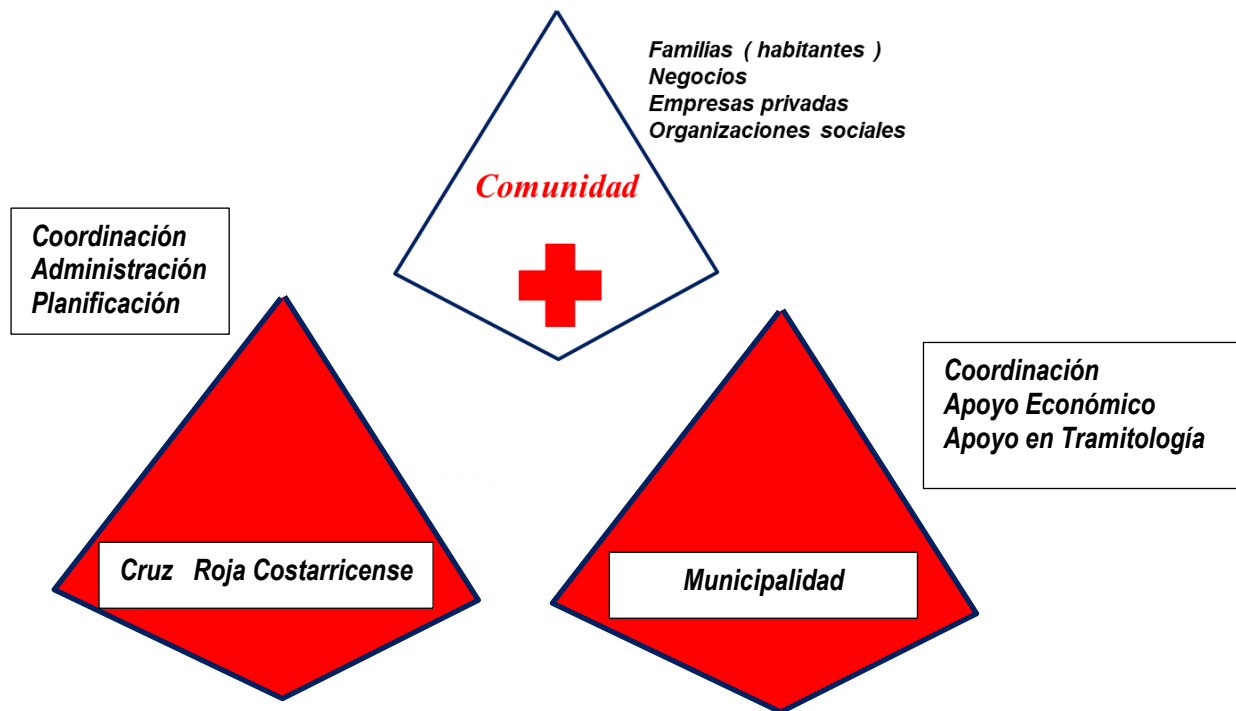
Familias ( habitantes )
Negocios
Empresas privadas
Organizaciones sociales

Comunidad

Coordinación
Administración
Planificación

Coordinación
Apoyo Económico
Apoyo en Tramitología

Cruz Roja Costarricense

Municipalidad